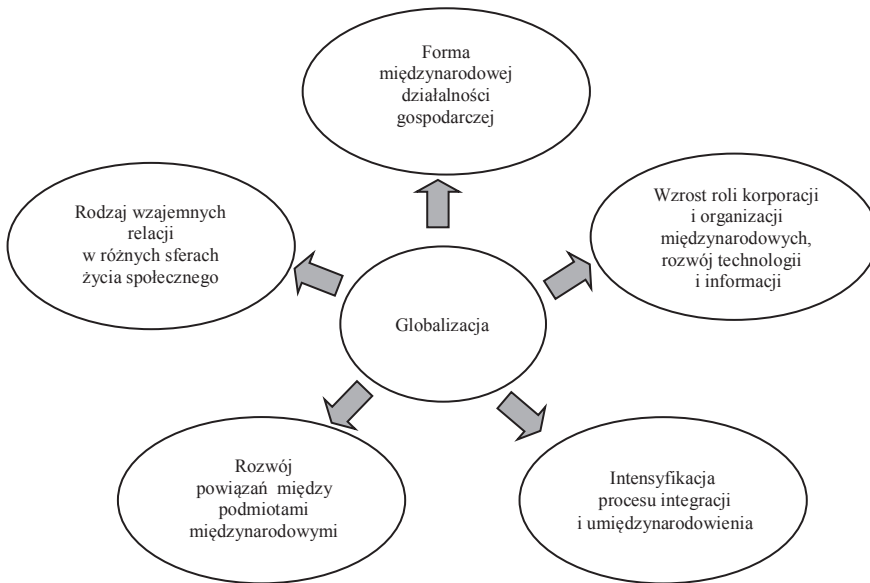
Forma międzynarodowej działalności gospodarczej

Rodzaj wzajemnych relacji w różnych sferach życia społecznego

Wzrost roli korporacji i organizacji międzynarodowych, rozwój technologii i informacji

Globalizacja

Rozwój powiązań między podmiotami międzynarodowymi

Intensyfikacja procesu integracji i umiędzynarodowienia